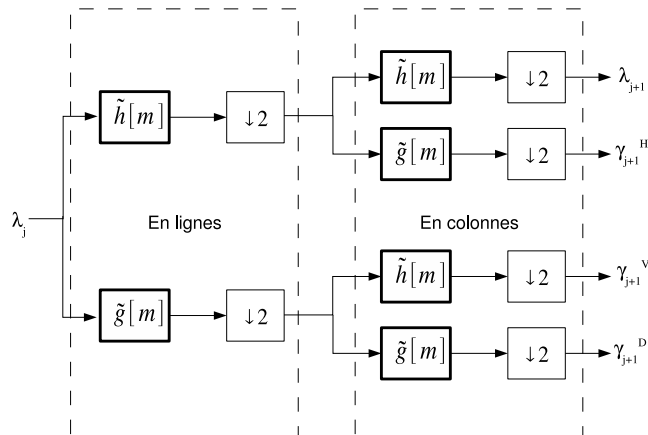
$\lambda_j$

$\tilde{h}[m]$

$\downarrow 2$

$\tilde{g}[m]$

$\downarrow 2$

En lignes

$\tilde{h}[m]$

$\downarrow 2$

$\lambda_{j+1}$

$\tilde{g}[m]$

$\downarrow 2$

$\gamma_{j+1}^{H}$

En colonnes

$\tilde{h}[m]$

$\downarrow 2$

$\gamma_{j+1}^{V}$

$\tilde{g}[m]$

$\downarrow 2$

$\gamma_{j+1}^{D}$